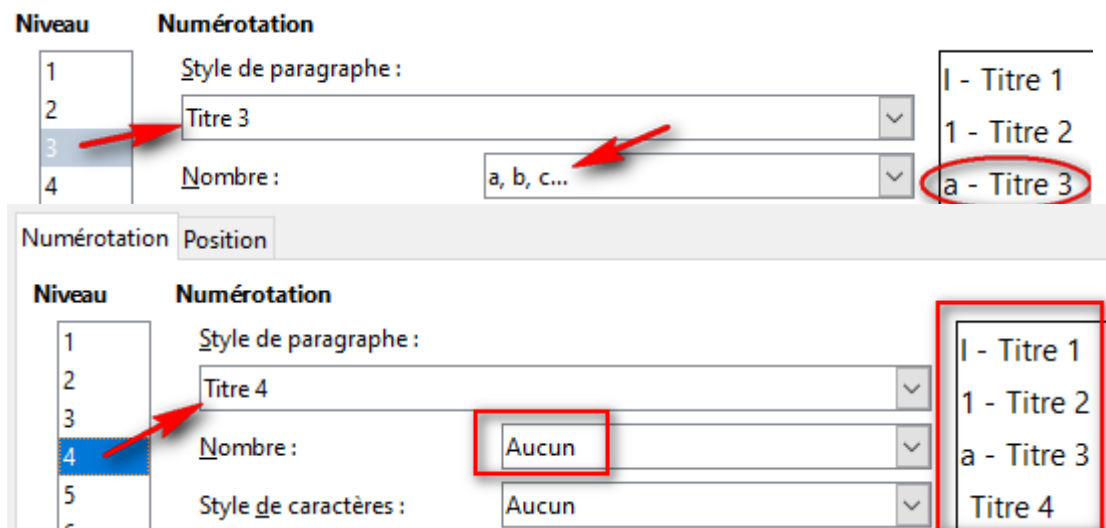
Niveau
Numérotation

1
2
3
4

Style de paragraphe :
Titre 3
Nombre :
a, b, c...

I - Titre 1
1 - Titre 2
a - Titre 3

Numérotation
Position

Niveau
Numérotation

1
2
3
4
5

Style de paragraphe :
Titre 4
Nombre :
Aucun
Style de caractères :
Aucun

I - Titre 1
1 - Titre 2
a - Titre 3
Titre 4